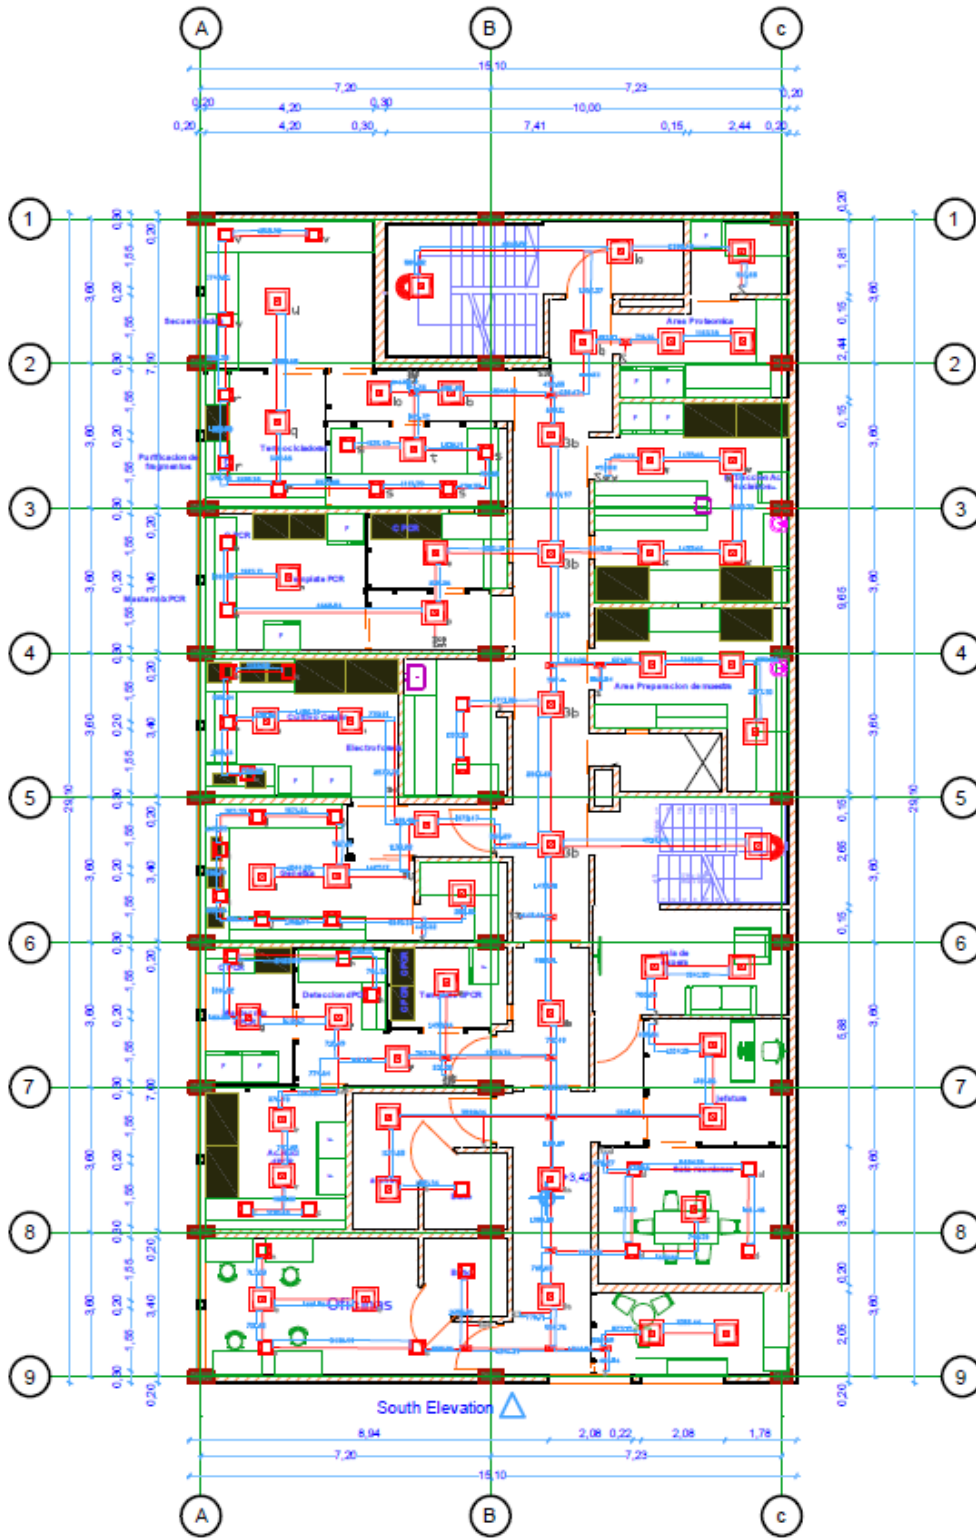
A
B
c
15,10
7,20
7,23
0,20
4,20
0,30
10,00
0,20
0,20
4,20
0,30
7,41
0,15
2,44
0,20

1
2
3
4
5
6
7
8
9

Seccionado
Purificacion de fragmentos
Termociclador
Mastermix PCR
Templado PCR
C PCR
Area Proteomica
Area Preparacion de muestra
Electroforesis
Deteccion dPCR
Templado dPCR
sala de espera
Jefatura
Sala reuniones
Oficinas
3b
3b
3b
3b

South Elevation

8,94
2,08
0,22
2,08
1,78
7,20
7,23
15,10

A
B
c

29,10
29,10